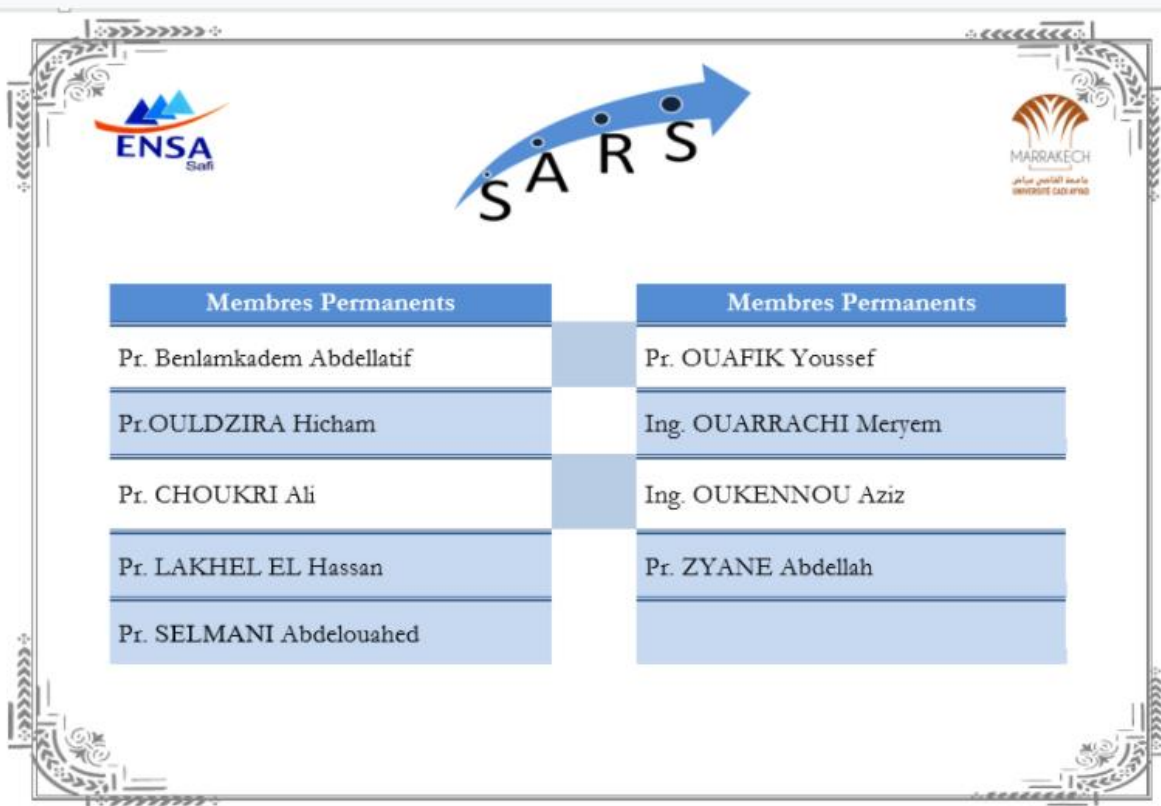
ENSA
Safi

SARS

MARRAKECH
جامعة القاضي عياض
UNIVERSITE CADI AYYAD

| Membres Permanents |
|---|
| Pr. Benlamkadem Abdellatif |
| Pr.OULDZIRA Hicham |
| Pr. CHOUKRI Ali |
| Pr. LAKHEL EL Hassan |
| Pr. SELMANI Abdelouahed |

| Membres Permanents |
|---|
| Pr. OUAFIK Youssef |
| Ing. OUARRACHI Meryem |
| Ing. OUKENNOU Aziz |
| Pr. ZYANE Abdellah |
| |